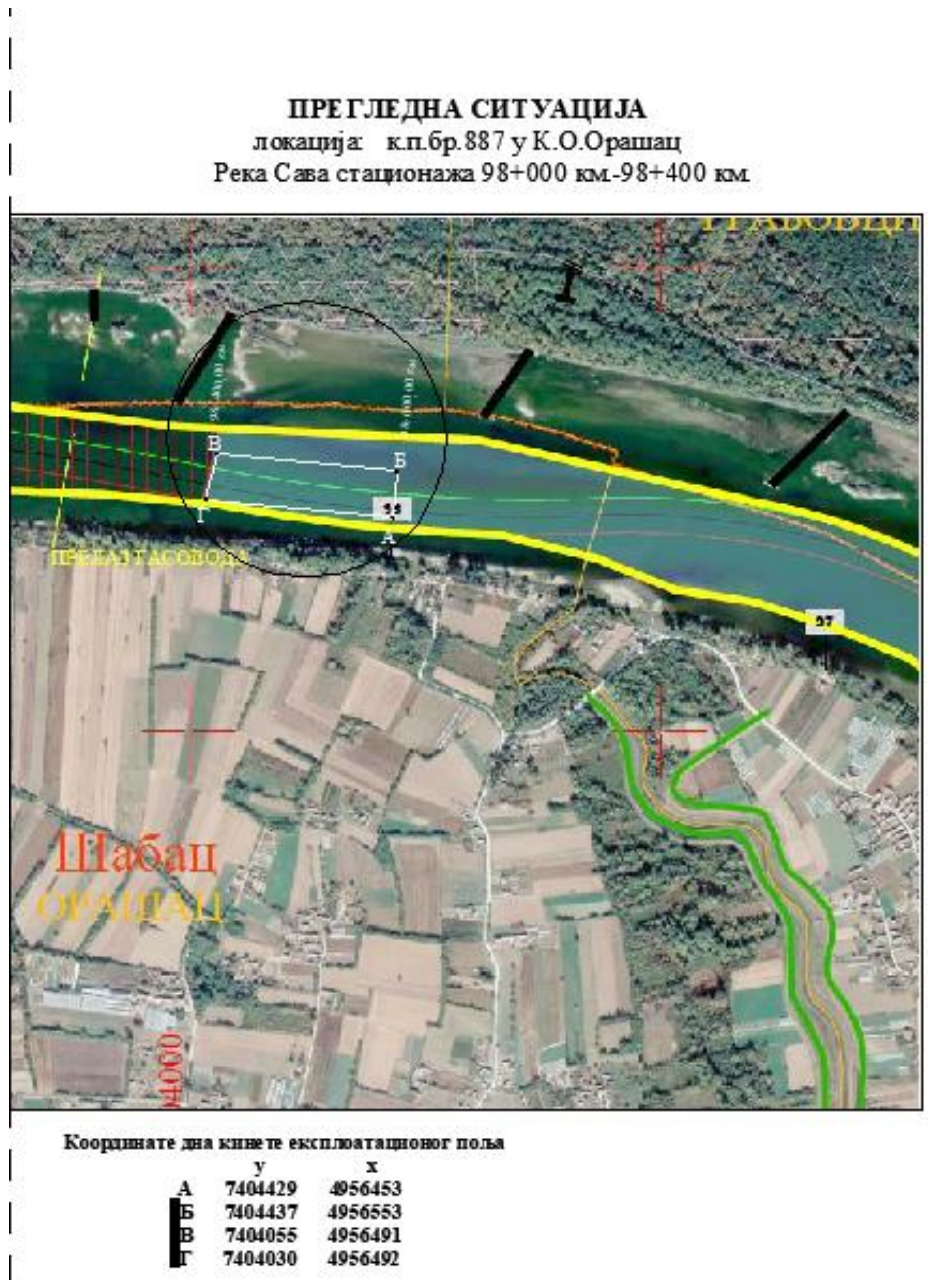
ПРЕГЛЕДНА СИТУАЦИЈА
локација: к.п.бр.887 у К.О.Орашац
Река Сава стационажа 98+000 км.-98+400 км.

ГРАБОВЦИ

В
Б
Г
98
А
ПРЕЛАЗ ГАСОВОДА
97

Шабац
ОРАШАЦ
4000

Координате дна кинете експлоатационог поља

| | y | x |
|---|---|---|
| А | 7404429 | 4956453 |
| Б | 7404437 | 4956553 |
| В | 7404055 | 4956491 |
| Г | 7404030 | 4956492 |